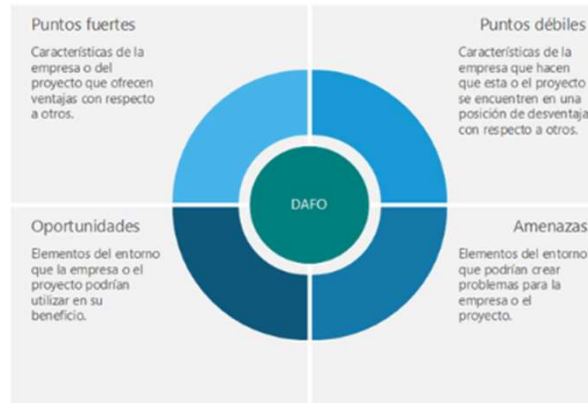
Puntos fuertes

Características de la empresa o del proyecto que ofrecen ventajas con respecto a otros.

Puntos débiles

Características de la empresa que hacen que esta o el proyecto se encuentren en una posición de desventaja con respecto a otros.

DAFO

Oportunidades

Elementos del entorno que la empresa o el proyecto podrían utilizar en su beneficio.

Amenazas

Elementos del entorno que podrían crear problemas para la empresa o el proyecto.